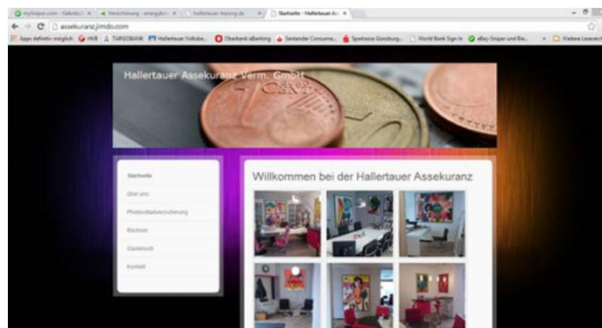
assekuranz.jimdo.com

Startseite - Hallertauer A

Apps definitiv möglich HVB TARGOBANK Hallertauer Volksba Oberbank eBanking Santander Consumer Sparkasse Günzburg World Bank Sign In eBay Sniper und Bie Weitere Lesezeichen

Hallertauer Assekuranz Verm. GmbH

Startseite

über uns

Photovoltaikversicherung

Rechner

Gästebuch

Kontakt

Willkommen bei der Hallertauer Assekuranz